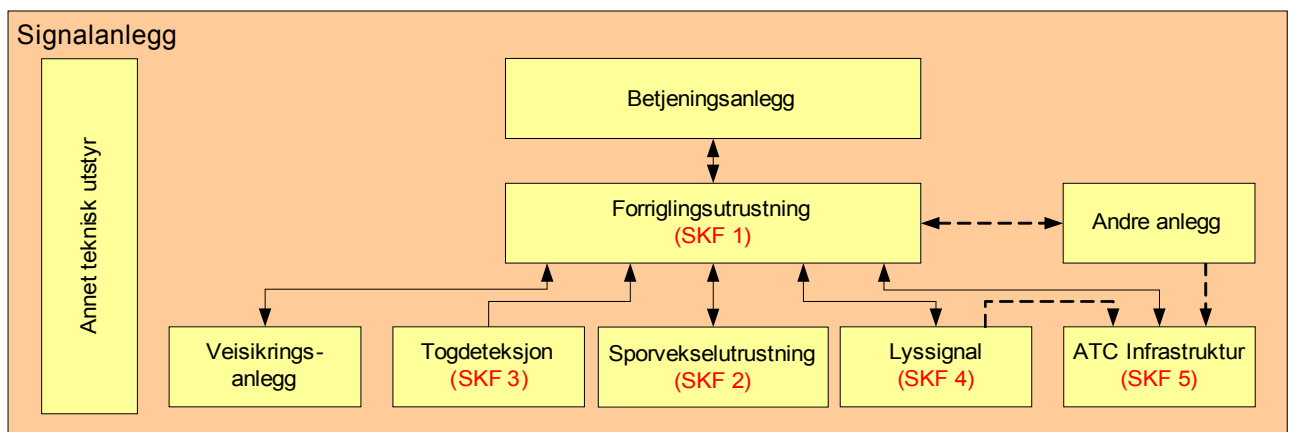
Signalanlegg

Annet teknisk utstyr

Betjeningsanlegg

Forriglingsutrustning
(SKF 1)

Andre anlegg

Veisikringsanlegg

Togdeteksjon
(SKF 3)

Sporvekselutrustning
(SKF 2)

Lyssignal
(SKF 4)

ATC Infrastruktur
(SKF 5)